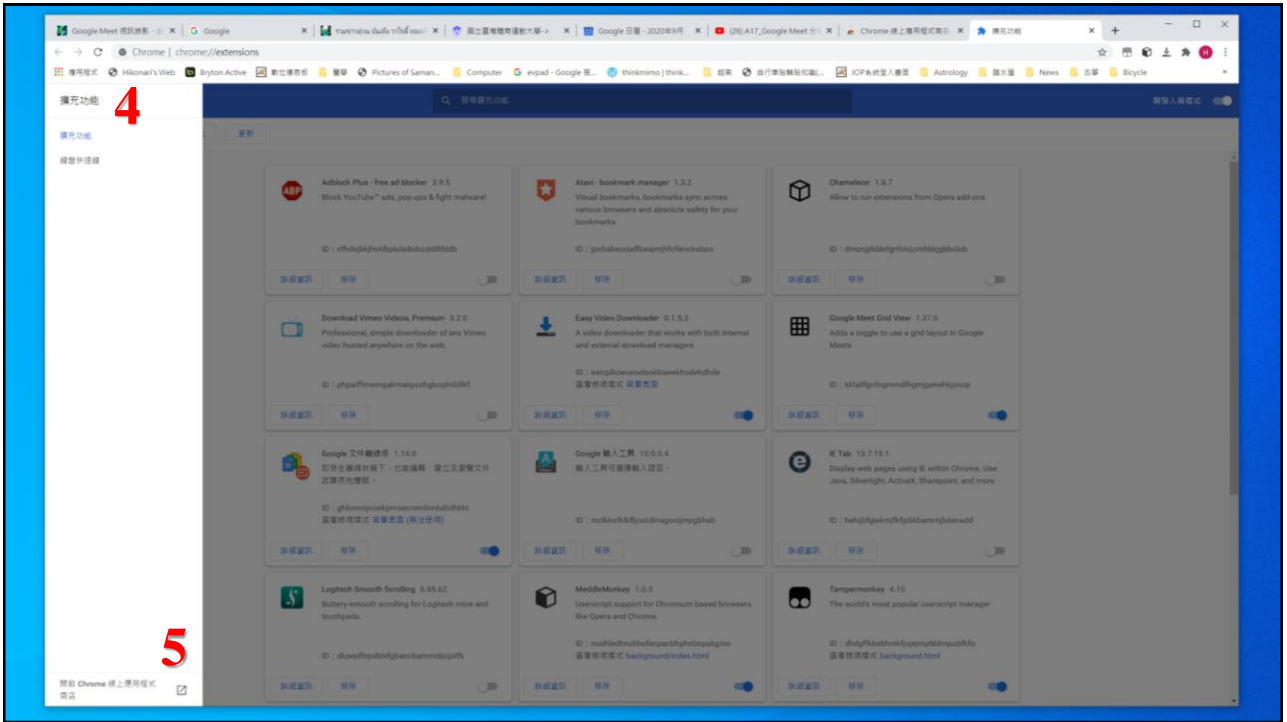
Google Meet 視訊通話 - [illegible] | Google | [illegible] | 國立臺灣體育運動大學-> | Google 日曆 - 2020年9月 | (26) A17_Google Meet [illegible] | Chrome 線上應用程式商店 | 擴充功能

Chrome | chrome://extensions

應用程式 | Hikonari's Web | Bryton Active | 數位佈告欄 | 醫學 | Pictures of Saman... | Computer | evpad - Google 搜... | thinkmimo | think... | 超商 | 自行車盼輪胎知識(... | JOP系統登入畫面 | Astrology | 臉水窟 | News | 古箏 | Bicycle

擴充功能 4

擴充功能

鍵盤快速鍵

搜尋擴充功能

開發人員模式

更新

Adblock Plus - free ad blocker 3.9.5
Block YouTube™ ads, pop-ups & fight malware!
ID：cfhdojbkjhnklbpkdaibdccddilifddb
詳細資訊 移除

Atavi - bookmark manager 1.3.2
Visual bookmarks, bookmarks sync across various browsers and absolute safety for your bookmarks
ID：jpchabeoojaflbaajmjhfcfiknckabpo
詳細資訊 移除

Chameleon 1.8.7
Allow to run extensions from Opera add-ons
ID：dmpojjilddefgnhiojcmhbkjgbbkckb
詳細資訊 移除

Download Vimeo Videos, Premium 3.2.0
Professional, simple downloader of any Vimeo video hosted anywhere on the web.
ID：phpaiffimemgakmakpcahgbophkblikf
詳細資訊 移除

Easy Video Downloader 0.1.5.2
A video downloader that works with both internal and external download managers
ID：eaicpkoeoeoelookkaeekhodehdhde
查看檢視模式 背景頁面
詳細資訊 移除

Google Meet Grid View 1.37.0
Adds a toggle to use a grid layout in Google Meets
ID：kklailfgofogmmdlhgmjgenehkjoioup
詳細資訊 移除

Google 文件離線版 1.14.0
即使在離線狀態下，也能編輯、建立及瀏覽文件、試算表和簡報。
ID：ghbmnnjooekpmoecnnnilnnbdlolhkhi
查看檢視模式 背景頁面 (無法使用)
詳細資訊 移除

Google 輸入工具 10.0.0.4
輸入工具可選擇輸入語言。
ID：mclkkofklkfljcocdinagocijmpgbhab
詳細資訊 移除

IE Tab 13.7.15.1
Display web pages using IE within Chrome. Use Java, Silverlight, ActiveX, Sharepoint, and more.
ID：hehijbfgiekmjfkfjpbkbammjbdenadd
詳細資訊 移除

Logitech Smooth Scrolling 6.65.62
Buttery-smooth scrolling for Logitech mice and touchpads.
ID：dkpejdfnpdkhifgbancbammdjojoffk
詳細資訊 移除

MeddleMonkey 1.0.3
Userscript support for Chromium based browsers like Opera and Chrome.
ID：moehledlmchhofenpiacbhphfcepakgmo
查看檢視模式 background/index.html
詳細資訊 移除

Tampermonkey 4.10
The world's most popular userscript manager
ID：dhdgffkkebhmkfjojejmpbldmpobfkfo
查看檢視模式 background.html
詳細資訊 移除

5

開啟 Chrome 線上應用程式商店